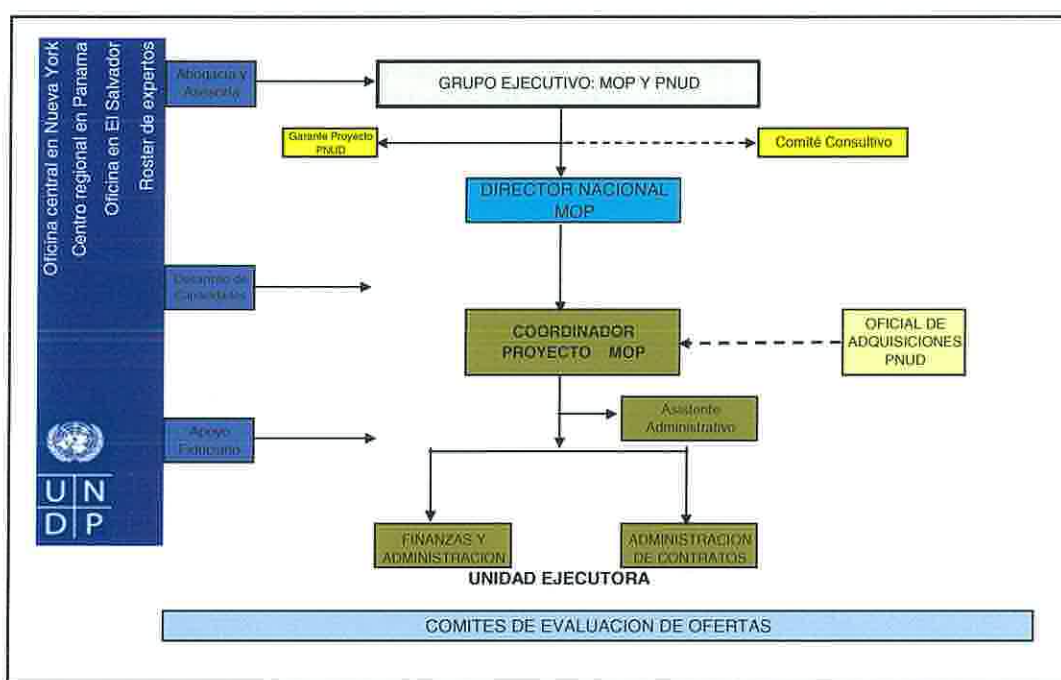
Oficina central en Nueva York
Centro regional en Panama
Oficina en El Salvador
Roster de expertos

Abogacía y Asesoría

GRUPO EJECUTIVO: MOP Y PNUD

Garante Proyecto PNUD

Comité Consultivo

DIRECTOR NACIONAL MOP

Desarrollo de Capacidades

COORDINADOR PROYECTO MOP

OFICIAL DE ADQUISICIONES PNUD

Apoyo Fiduciario

Asistente Administrativo

U N
D P

FINANZAS Y ADMINISTRACION

ADMINISTRACION DE CONTRATOS

UNIDAD EJECUTORA

COMITES DE EVALUACION DE OFERTAS